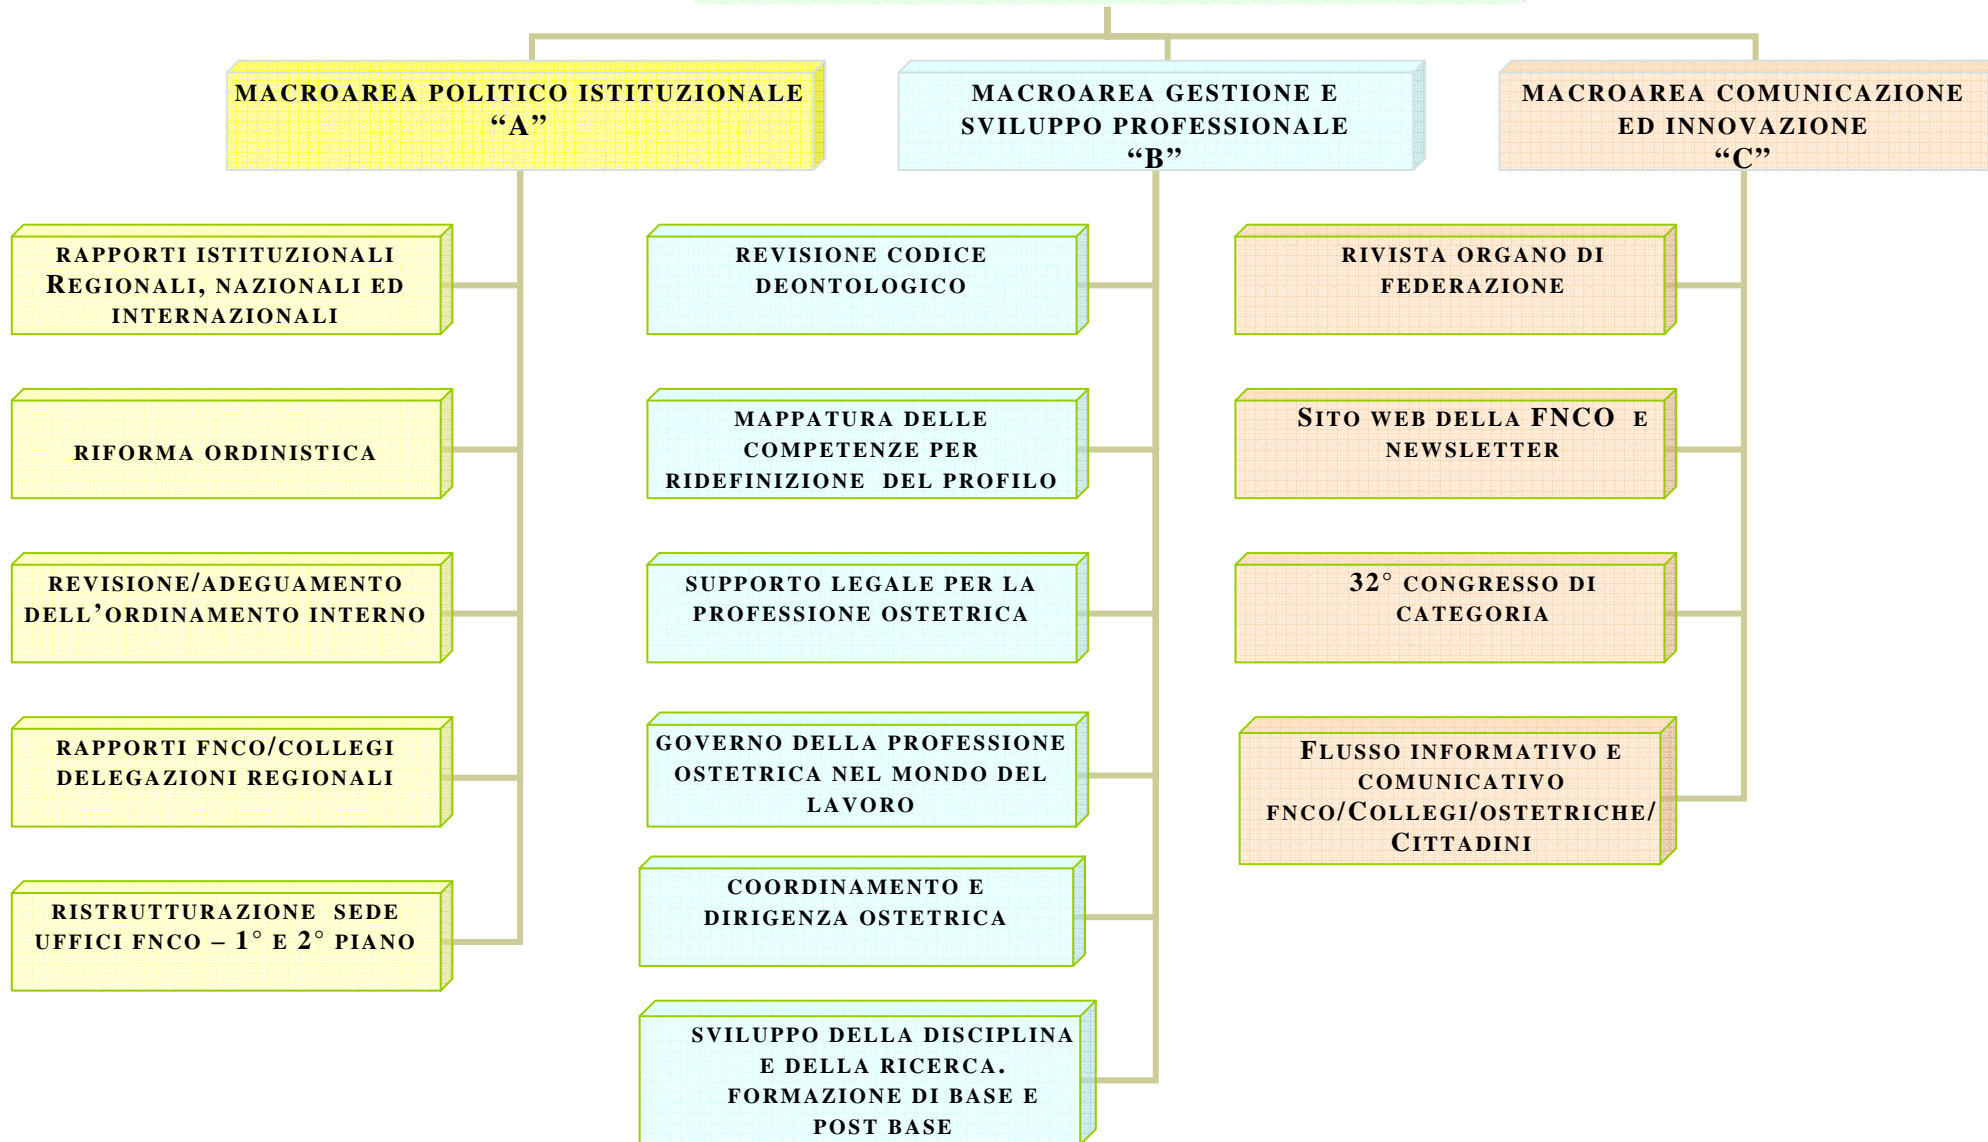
MACROAREA POLITICO ISTITUZIONALE “A”

MACROAREA GESTIONE E SVILUPPO PROFESSIONALE “B”

MACROAREA COMUNICAZIONE ED INNOVAZIONE “C”

RAPPORTI ISTITUZIONALI REGIONALI, NAZIONALI ED INTERNAZIONALI

RIFORMA ORDINISTICA

REVISIONE/ADEGUAMENTO DELL’ORDINAMENTO INTERNO

RAPPORTI FNCO/COLLEGI DELEGAZIONI REGIONALI

RISTRUTTURAZIONE SEDE UFFICI FNCO – 1° E 2° PIANO

REVISIONE CODICE DEONTOLOGICO

MAPPATURA DELLE COMPETENZE PER RIDEFINIZIONE DEL PROFILO

SUPPORTO LEGALE PER LA PROFESSIONE OSTETRICA

GOVERNO DELLA PROFESSIONE OSTETRICA NEL MONDO DEL LAVORO

COORDINAMENTO E DIRIGENZA OSTETRICA

SVILUPPO DELLA DISCIPLINA E DELLA RICERCA. FORMAZIONE DI BASE E POST BASE

RIVISTA ORGANO DI FEDERAZIONE

SITO WEB DELLA FNCO E NEWSLETTER

32° CONGRESSO DI CATEGORIA

FLUSSO INFORMATIVO E COMUNICATIVO FNCO/COLLEGI/OSTETRICHE/ CITTADINI